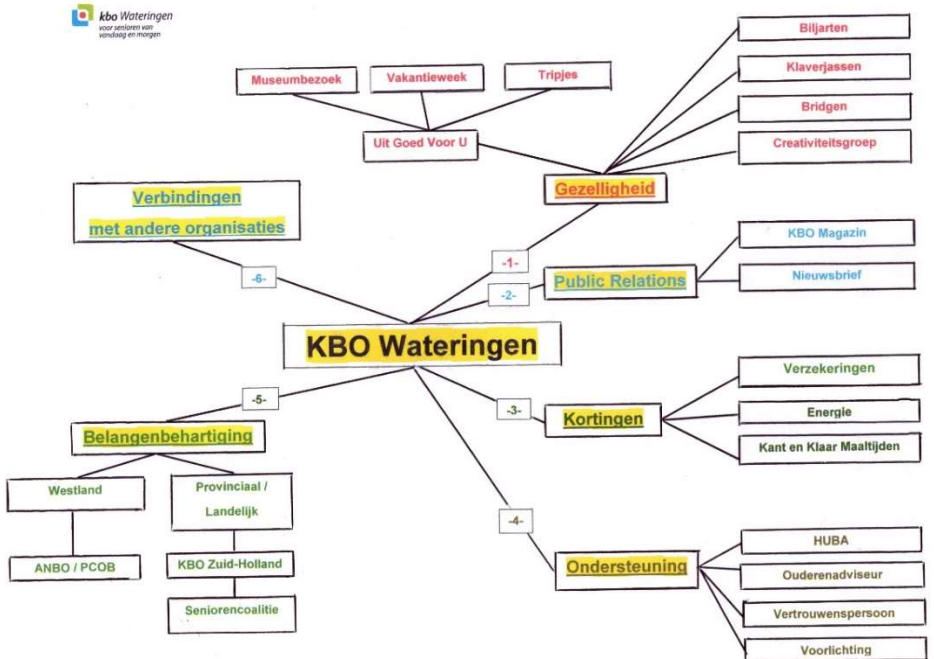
kbo Wateringen
voor senioren van vandaag en morgen

Museumbezoek

Vakantieweek

Tripjes

Uit Goed Voor U

Biljarten

Klaverjassen

Bridgen

Creativiteitsgroep

Gezelligheid

Verbindingen met andere organisaties

-6-

-1-

-2-

Public Relations

KBO Magazin

Nieuwsbrief

KBO Wateringen

-5-

Belangenbehartiging

Westland

Provinciaal / Landelijk

ANBO / PCOB

KBO Zuid-Holland

Seniorencoalitie

-3-

Kortingen

Verzekeringen

Energie

Kant en Klaar Maaltijden

-4-

Ondersteuning

HUBA

Ouderenadviseur

Vertrouwenspersoon

Voorlichting